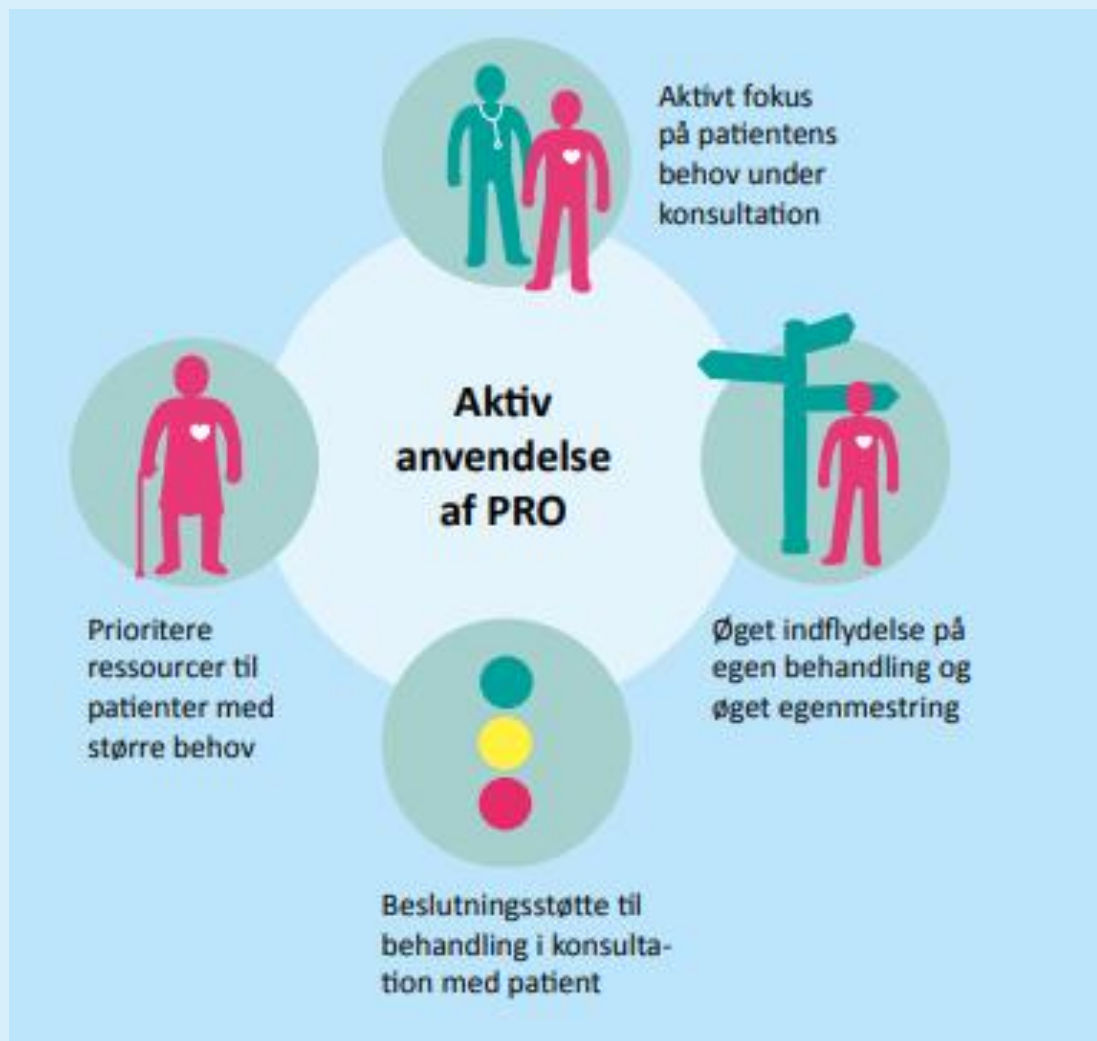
Aktivt fokus på patientens behov under konsultation

Aktiv anvendelse af PRO

Prioritere ressourcer til patienter med større behov

Øget indflydelse på egen behandling og øget egenmestring

Beslutningsstøtte til behandling i konsultation med patient